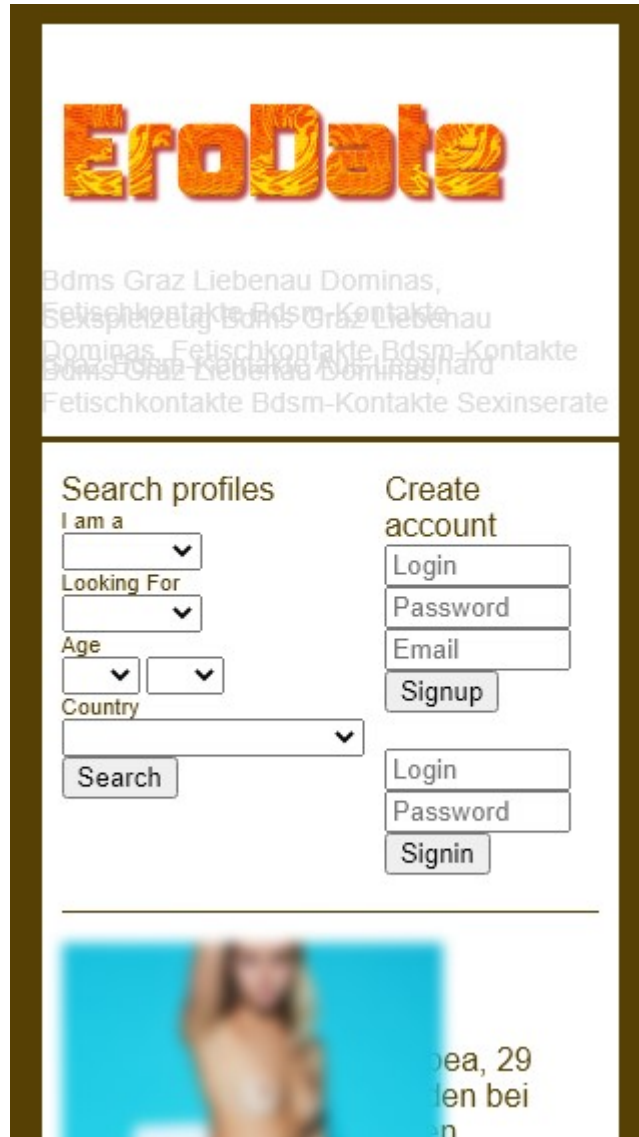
EroDate

Bdms Graz Liebenau Dominas, Fetischkontakte Bdsm-Kontakte Sexspielzeug Bdms Graz Liebenau Dominas, Fetischkontakte Bdsm-Kontakte Bdms Graz Liebenau Abu Rashard Fetischkontakte Bdsm-Kontakte Sexinserate

Search profiles
I am a
Looking For
Age
Country
Search

Create account
Login
Password
Email
Signup

Login
Password
Signin

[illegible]ea, 29
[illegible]den bei
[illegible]n